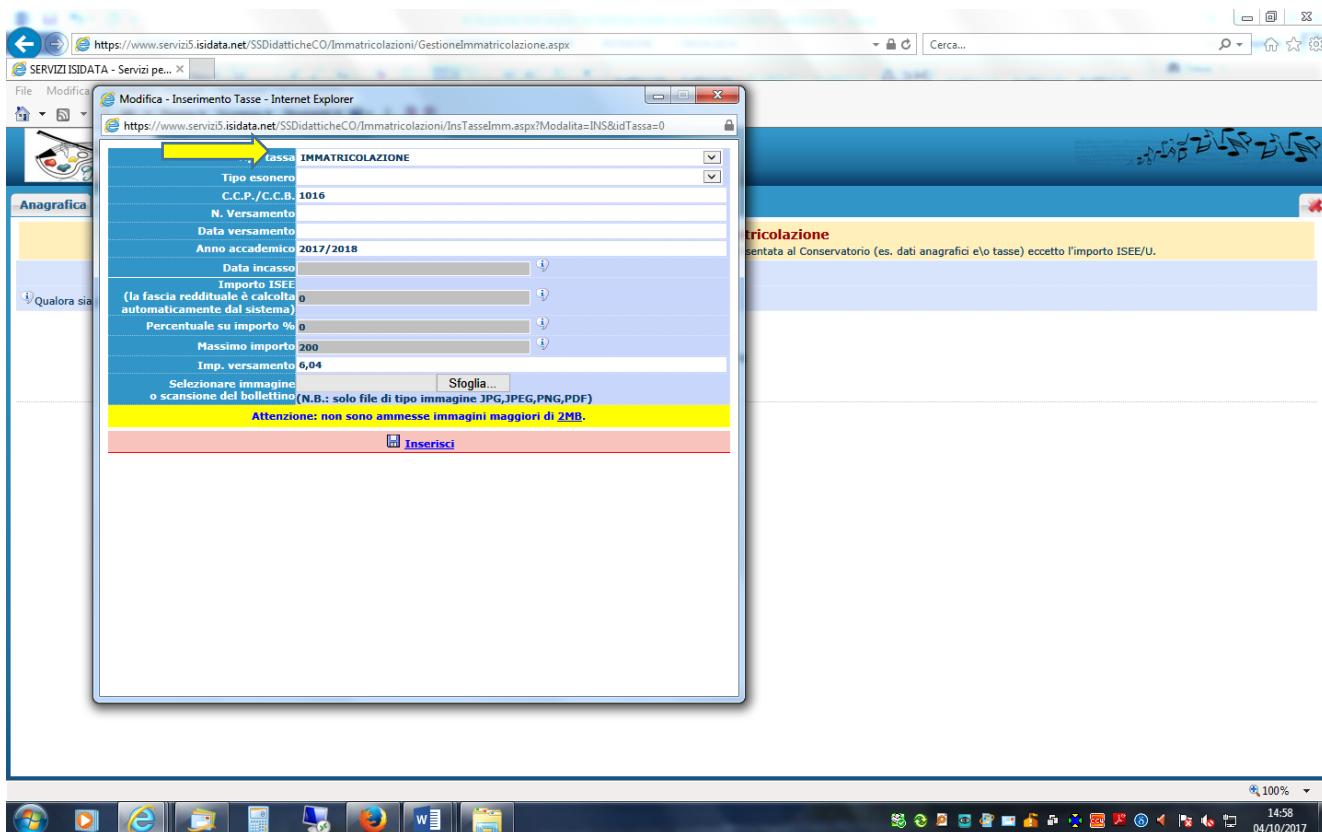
https://www.servizi5.isidata.net/SSDidatticheCO/Immatricolazioni/GestioneImmatricolazione.aspx

Cerca...

SERVIZI ISIDATA - Servizi pe... ×

File Modifica

Modifica - Inserimento Tasse - Internet Explorer

https://www.servizi5.isidata.net/SSDidatticheCO/Immatricolazioni/InsTasseImm.aspx?Modalita=INS&idTassa=0

Anagrafica

tricolazione
sentata al Conservatorio (es. dati anagrafici e\o tasse) eccetto l'importo ISEE/U.

Qualora sia

| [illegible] tassa | IMMATRICOLAZIONE |
|---|---|
| Tipo esonero | |
| C.C.P./C.C.B. | 1016 |
| N. Versamento | |
| Data versamento | |
| Anno accademico | 2017/2018 |
| Data incasso | |
| Importo ISEE (la fascia reddituale è calcolta automaticamente dal sistema) | 0 |
| Percentuale su importo % | 0 |
| Massimo importo | 200 |
| Imp. versamento | 6,04 |
| Selezionare immagine o scansione del bollettino | Sfoglia... (N.B.: solo file di tipo immagine JPG,JPEG,PNG,PDF) |

Attenzione: non sono ammesse immagini maggiori di 2MB.

Inserisci

100%

14:58
04/10/2017